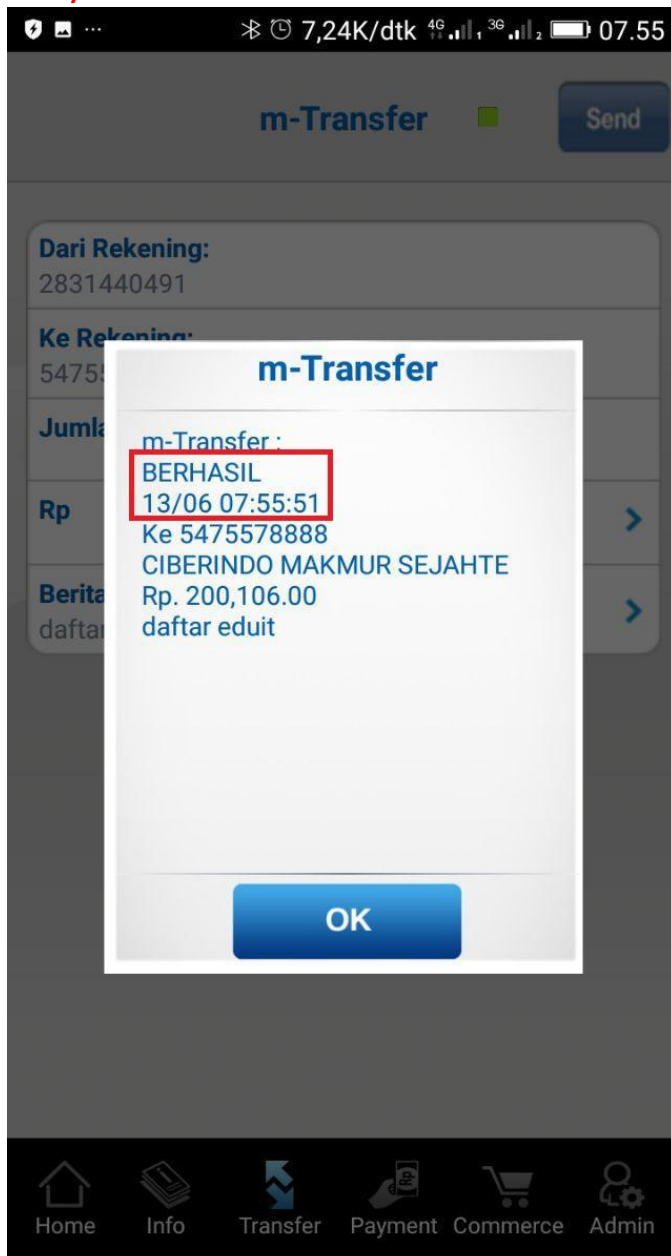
7,24K/dtk 4G 3G 07.55

m-Transfer

Send

Dari Rekening:
2831440491

Ke Rekening:
5475

Juml

Rp

Berita
dafta

m-Transfer

m-Transfer :
BERHASIL
13/06 07:55:51
Ke 5475578888
CIBERINDO MAKMUR SEJAHTE
Rp. 200,106.00
daftar eduit

OK

Home Info Transfer Payment Commerce Admin